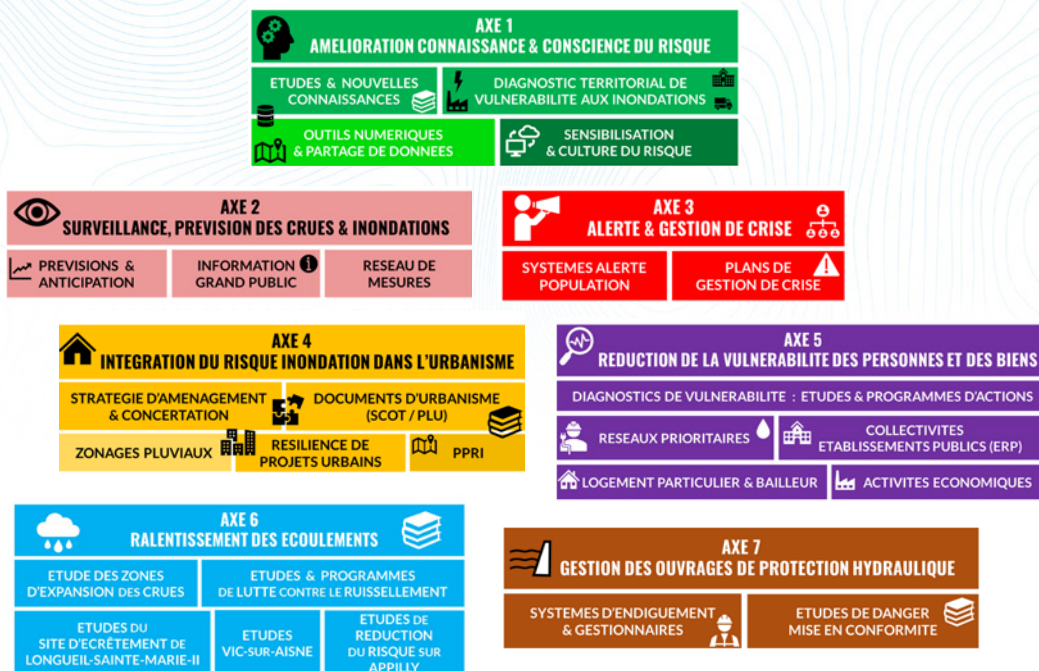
AXE 1
AMELIORATION CONNAISSANCE & CONSCIENCE DU RISQUE

ETUDES & NOUVELLES CONNAISSANCES

DIAGNOSTIC TERRITORIAL DE VULNERABILITE AUX INONDATIONS

OUTILS NUMERIQUES & PARTAGE DE DONNEES

SENSIBILISATION & CULTURE DU RISQUE

AXE 2
SURVEILLANCE, PREVISION DES CRUES & INONDATIONS

PREVISIONS & ANTICIPATION

INFORMATION GRAND PUBLIC

RESEAU DE MESURES

AXE 3
ALERTE & GESTION DE CRISE

SYSTEMES ALERTE POPULATION

PLANS DE GESTION DE CRISE

AXE 4
INTEGRATION DU RISQUE INONDATION DANS L'URBANISME

STRATEGIE D'AMENAGEMENT & CONCERTATION

DOCUMENTS D'URBANISME (SCOT / PLU)

ZONAGES PLUVIAUX

RESILIENCE DE PROJETS URBAINS

PPRI

AXE 5
REDUCTION DE LA VULNERABILITE DES PERSONNES ET DES BIENS

DIAGNOSTICS DE VULNERABILITE : ETUDES & PROGRAMMES D'ACTIONS

RESEAUX PRIORITAIRES

COLLECTIVITES ETABLISSEMENTS PUBLICS (ERP)

LOGEMENT PARTICULIER & BAILLEUR

ACTIVITES ECONOMIQUES

AXE 6
RALENTISSEMENT DES ECOULEMENTS

ETUDE DES ZONES D'EXPANSION DES CRUES

ETUDES & PROGRAMMES DE LUTTE CONTRE LE RUISSELLEMENT

ETUDES DU SITE D'ECRÊTEMENT DE LONGUEIL-SAINTE-MARIE-II

ETUDES VIC-SUR-AISNE

ETUDES DE REDUCTION DU RISQUE SUR APPILLY

AXE 7
GESTION DES OUVRAGES DE PROTECTION HYDRAULIQUE

SYSTEMES D'ENDIGUEMENT & GESTIONNAIRES

ETUDES DE DANGER MISE EN CONFORMITE